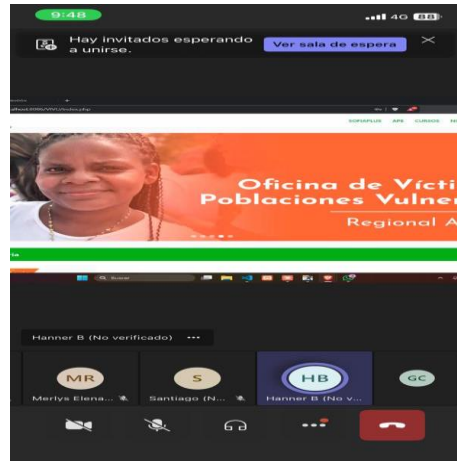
9:48
4G 88

Hay invitados esperando a unirse.
Ver sala de espera

SOFIAPLUS APE CURSOS

Oficina de Víct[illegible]
Poblaciones Vulne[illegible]
Regional A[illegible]

Buscar

Hanner B (No verificado) •••

MR
Merlys Elena...

S
Santiago (N...

HB
Hanner B (No v...

GC